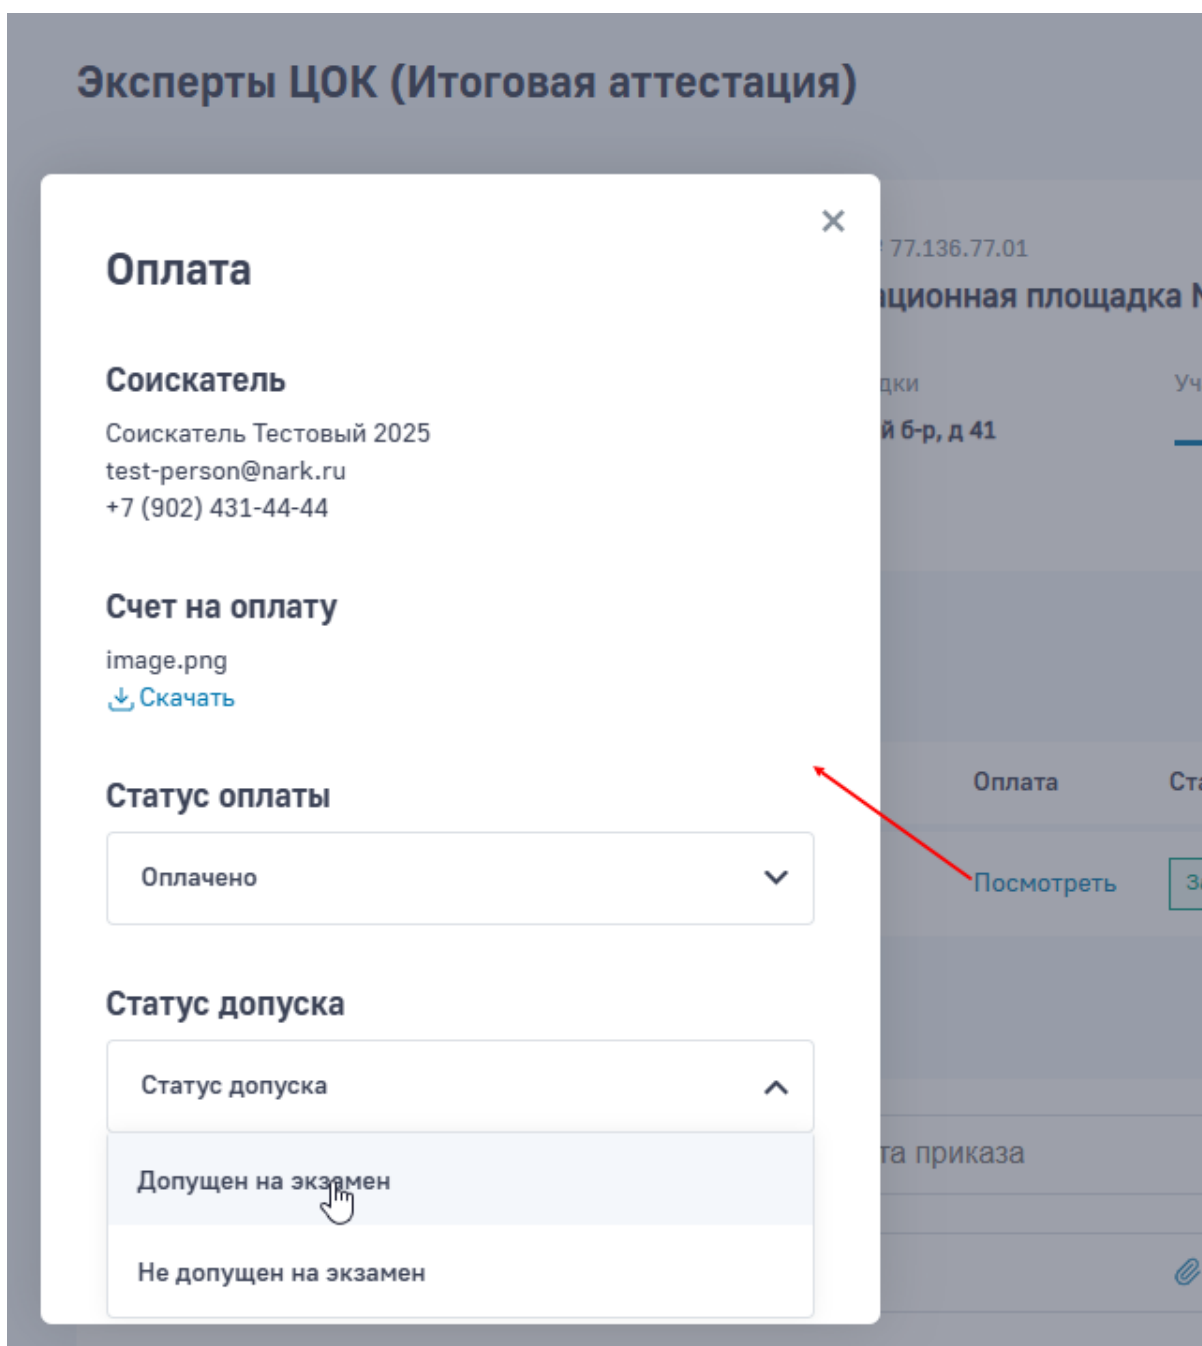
Эксперты ЦОК (Итоговая аттестация)

Оплата

Соискатель

Соискатель Тестовый 2025
test-person@nark.ru
+7 (902) 431-44-44

Счет на оплату

image.png
Скачать

Статус оплаты

Оплачено

Статус допуска

Статус допуска

Допущен на экзамен

Не допущен на экзамен

77.136.77.01
ационная площадка N
дки
й б-р, д 41
Уч
Оплата
Ст
Посмотреть
З
та приказа